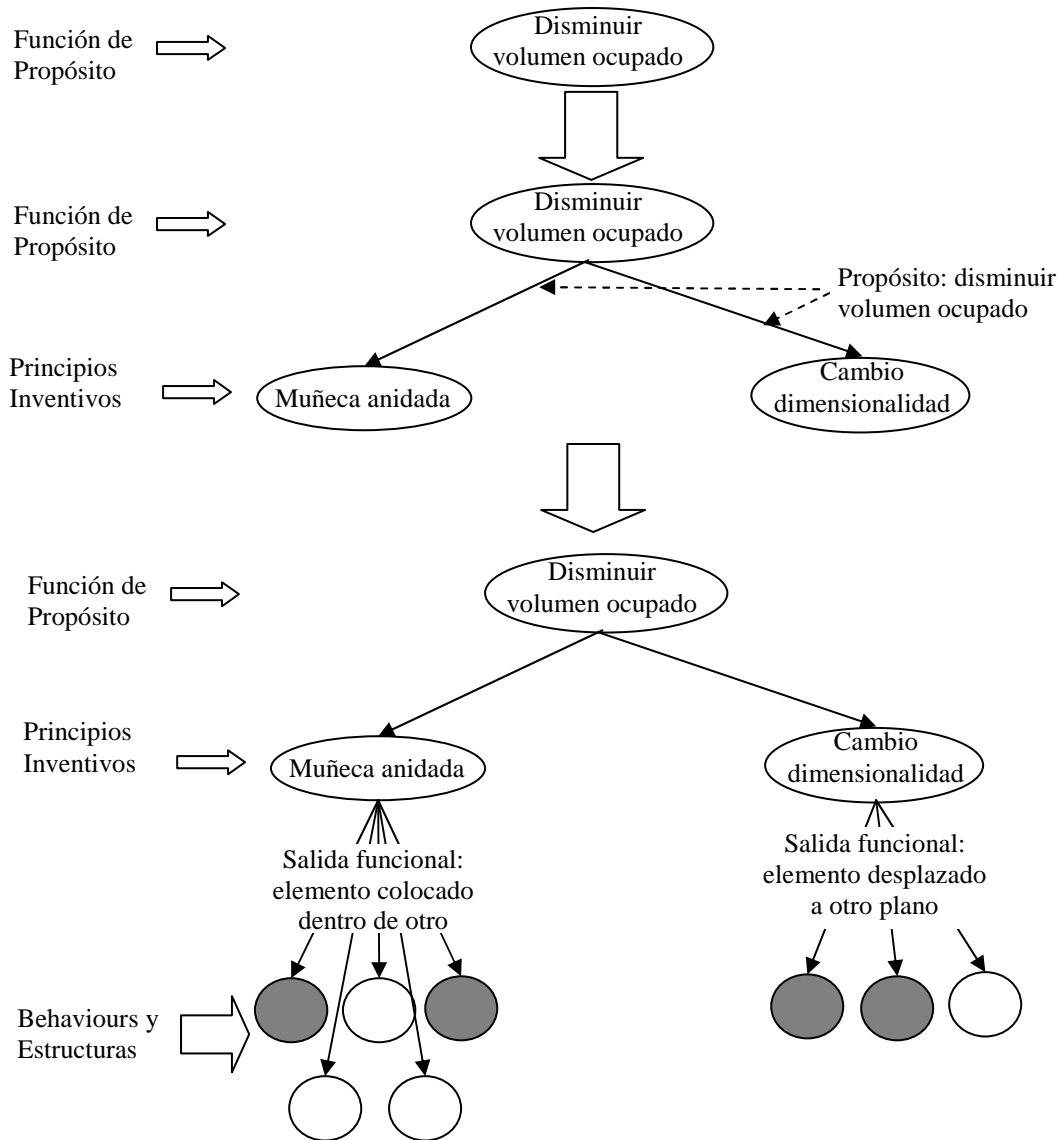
Función de Propósito

Disminuir volumen ocupado

Función de Propósito

Disminuir volumen ocupado

Propósito: disminuir volumen ocupado

Principios Inventivos

Muñeca anidada

Cambio dimensionalidad

Función de Propósito

Disminuir volumen ocupado

Principios Inventivos

Muñeca anidada

Cambio dimensionalidad

Salida funcional: elemento colocado dentro de otro

Salida funcional: elemento desplazado a otro plano

Behaviours y Estructuras